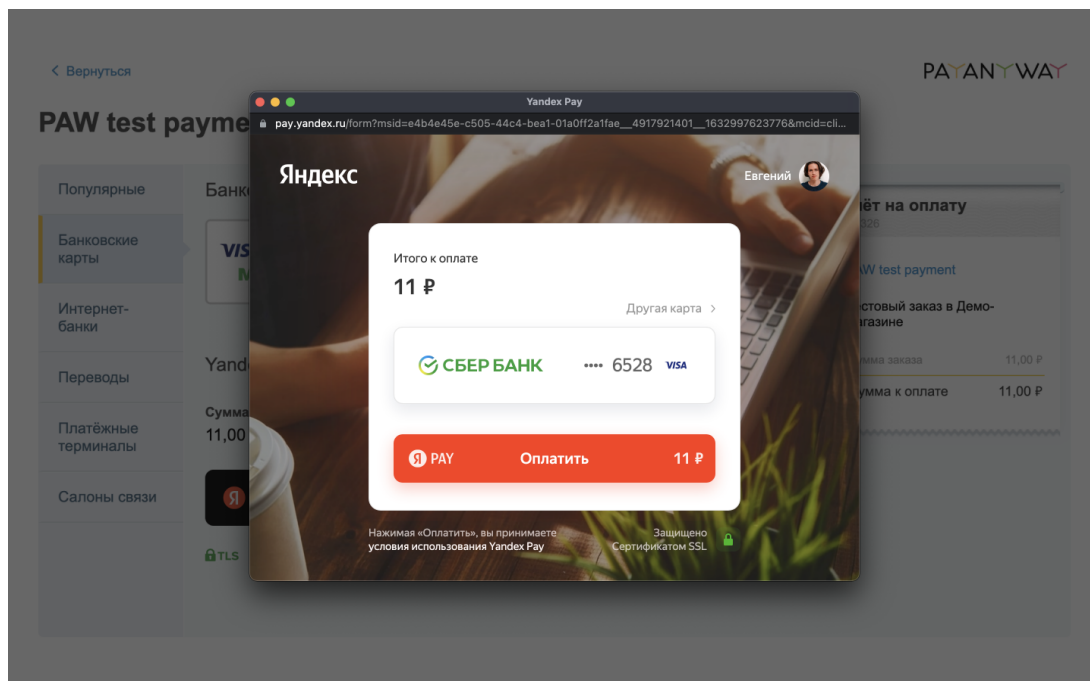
< Вернуться

PAYANYWAY

PAW test payme

Популярные

Банковские карты

Интернет-банки

Переводы

Платёжные терминалы

Салоны связи

Банк

VIS
M

Yand

Сумма
11,00

TLS

ёт на оплату
26

AW test payment

стовый заказ в Демо-агазине

мма заказа 11,00 ₽

умма к оплате 11,00 ₽

Yandex Pay

pay.yandex.ru/form?msid=e4b4e45e-c505-44c4-bea1-01a0ff2a1fae__4917921401__1632997623776&mcid=cli...

Яндекс

Евгений

Итого к оплате

11 ₽

Другая карта >

СБЕР БАНК

•••• 6528 VISA

Я PAY Оплатить 11 ₽

Нажимая «Оплатить», вы принимаете условия использования Yandex Pay

Защищено Сертификатом SSL